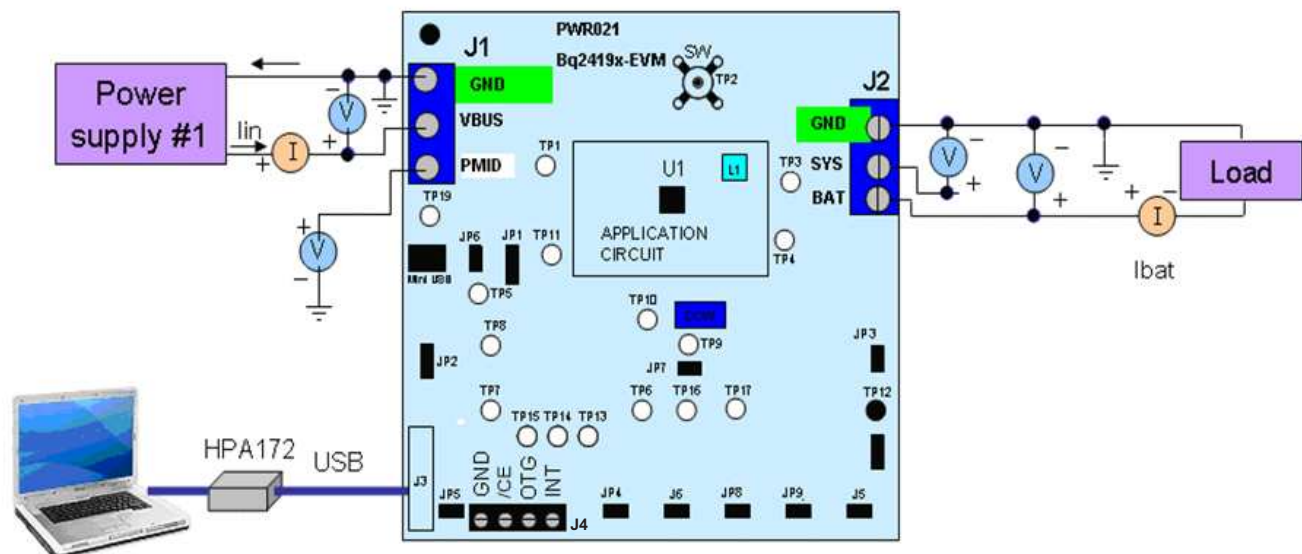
PWR021
Bq2419x-EVM
J1
SW
TP2
Power supply #1
Iin
I
V
GND
VBUS
PMID
TP1
TP19
V
JP6
JP1
TP11
Mini USB
TP5
TP8
JP2
TP7
TP15 TP14 TP13
U1
L1
APPLICATION CIRCUIT
TP3
TP4
J2
GND
SYS
BAT
V
V
Load
I
Ibat
TP10
TP9
JP7
TP6 TP16 TP17
JP3
TP12
HPA172
USB
J3
JP5
GND /CE OTG INT
J4
JP4
J6
JP8
JP9
J5